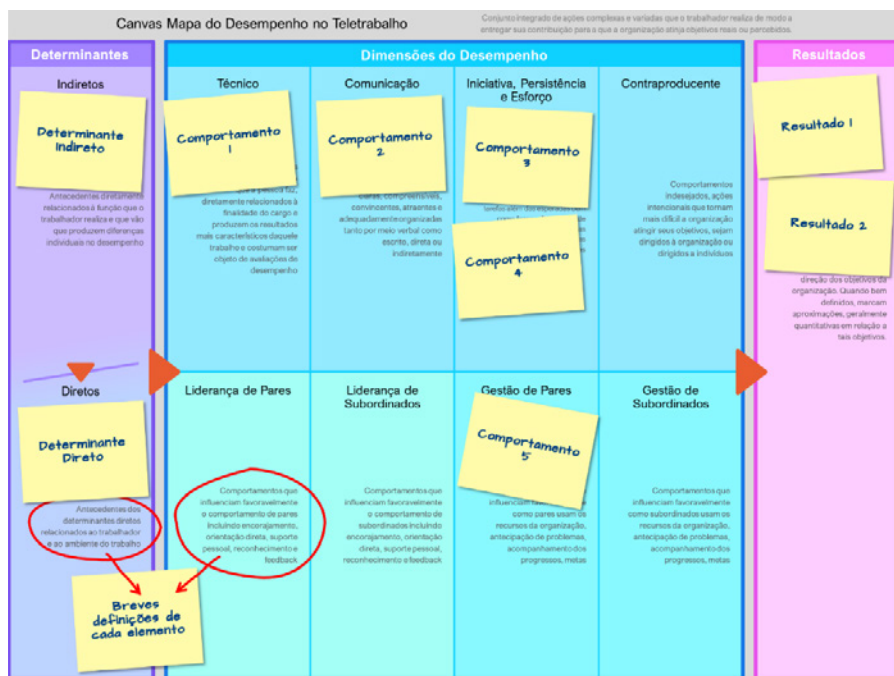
Canvas Mapa do Desempenho no Teletrabalho

Conjunto integrado de ações complexas e variadas que o trabalhador realiza de modo a entregar sua contribuição para o que a organização atinja objetivos mais ou percebidos.

Determinantes

Indiretos

Determinante Indireto

Antecedentes diretamente relacionados à função que o trabalhador realiza e que vão que produzem diferenças individuais no desempenho

Diretos

Determinante Direto

Antecedentes dos determinantes diretos relacionados ao trabalhador e ao ambiente do trabalho

Breves definições de cada elemento

Dimensões do Desempenho

Técnico

Comportamento 1

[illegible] diretamente relacionados à finalidade do cargo e produzem os resultados mais característicos daquele trabalho e costumam ser objeto de avaliações de desempenho

Comunicação

Comportamento 2

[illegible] claros, compreensíveis, convincentes, atraentes e adequadamente organizadas tanto por meio verbal como escrito, direta ou indiretamente

Iniciativa, Persistência e Esforço

Comportamento 3

Comportamento 4

Contraproducente

Comportamentos indesejados, ações intencionais que tornam mais difícil a organização atingir seus objetivos, sejam dirigidos à organização ou dirigidos a indivíduos

Liderança de Pares

Comportamentos que influenciam favoravelmente o comportamento de pares incluindo encorajamento, orientação direta, suporte pessoal, reconhecimento e feedback

Liderança de Subordinados

Comportamentos que influenciam favoravelmente o comportamento de subordinados incluindo encorajamento, orientação direta, suporte pessoal, reconhecimento e feedback

Gestão de Pares

Comportamento 5

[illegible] como pares usam os recursos da organização, antecipação de problemas, acompanhamento dos progressos, metas

Gestão de Subordinados

Comportamentos que influenciam favoravelmente como subordinados usam os recursos da organização, antecipação de problemas, acompanhamento dos progressos, metas

Resultados

Resultado 1

Resultado 2

direção dos objetivos da organização. Quando bem definidos, marcam aproximações, geralmente quantitativas em relação a tais objetivos.